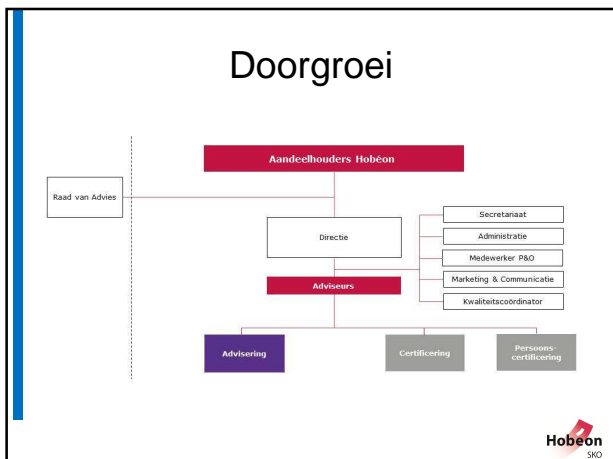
Doorgroei

Aandeelhouders Hobéon

Raad van Advies

Directie

Secretariaat

Administratie

Medewerker P&O

Marketing & Communicatie

Kwaliteitscoördinator

Adviseurs

Advisering

Certificering

Persoons-certificering

Hobéon SKO